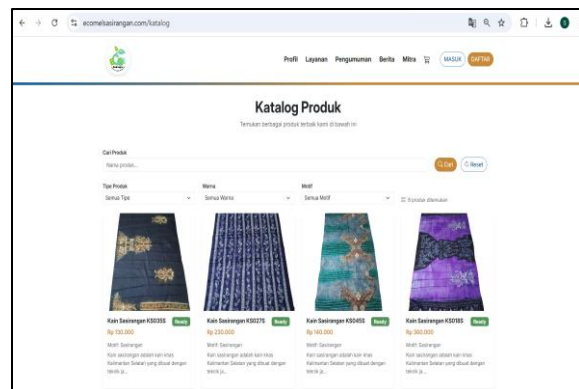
ecomelsasirangan.com/katalog

Profil Layanan Pengumuman Berita Mitra MASUK DAFTAR

Katalog Produk

Temukan berbagai produk terbaik kami di bawah ini

Cari Produk
Nama produk...
Cari Reset

Tipe Produk
Semua Tipe
Warna
Semua Warna
Motif
Semua Motif
8 produk ditemukan

Kain Sasirangan KS0358 Ready
Rp 130.000
Motif: Sasirangan
Kain sasirangan adalah kain khas Kalimantan Selatan yang dibuat dengan teknik je...

Kain Sasirangan KS0276 Ready
Rp 230.000
Motif: Sasirangan
Kain sasirangan adalah kain khas Kalimantan Selatan yang dibuat dengan teknik je...

Kain Sasirangan KS0455 Ready
Rp 160.000
Motif: Sasirangan
Kain sasirangan adalah kain khas Kalimantan Selatan yang dibuat dengan teknik je...

Kain Sasirangan KS0185 Ready
Rp 300.000
Motif: Sasirangan
Kain sasirangan adalah kain khas Kalimantan Selatan yang dibuat dengan teknik je...